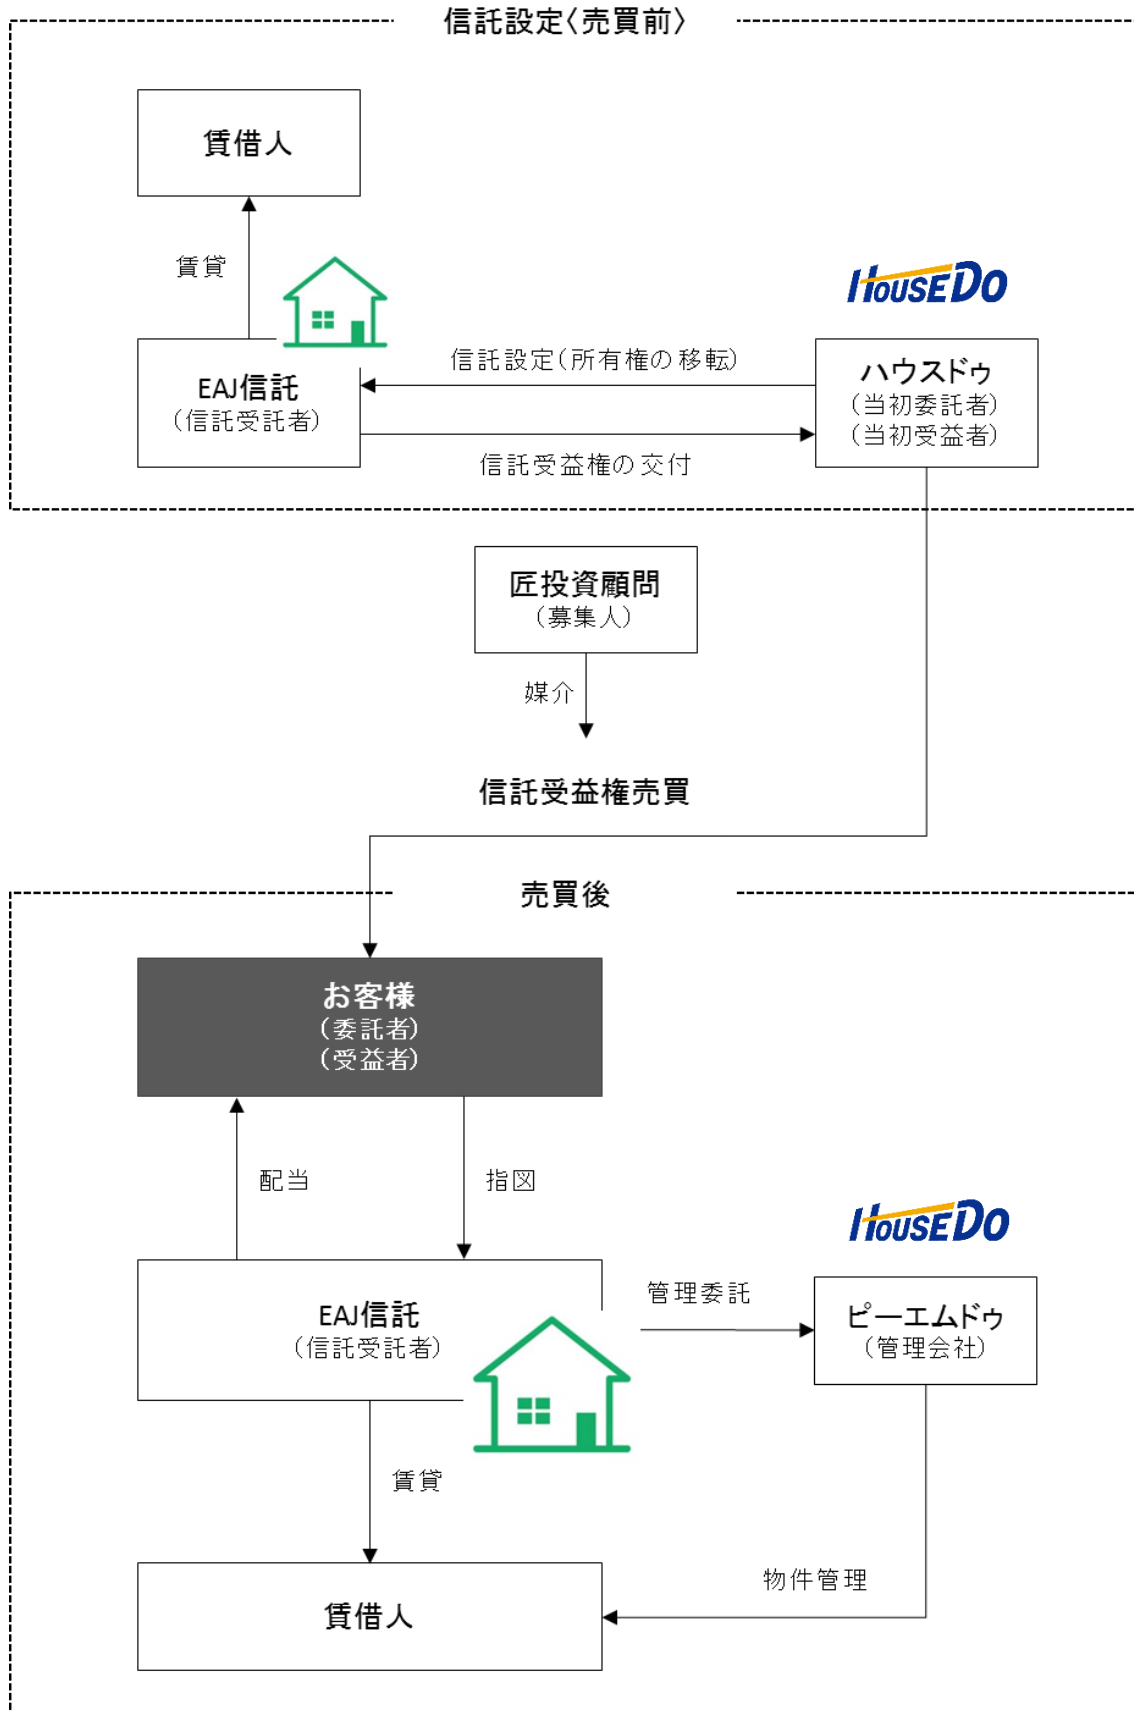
信託設定〈売買前〉

賃借人

賃貸

HouseDo

信託設定（所有権の移転）

EAJ信託
（信託受託者）

ハウスドゥ
（当初委託者）
（当初受益者）

信託受益権の交付

匠投資顧問
（募集人）

媒介

信託受益権売買

売買後

お客様
（委託者）
（受益者）

配当

指図

HouseDo

EAJ信託
（信託受託者）

管理委託

ピーエムドゥ
（管理会社）

賃貸

物件管理

賃借人